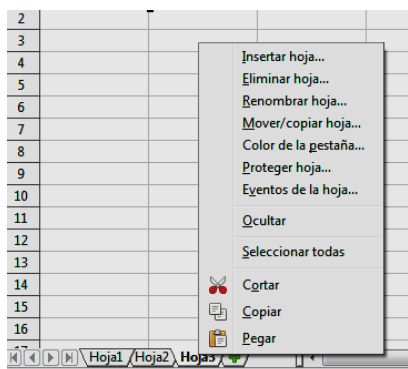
2
3
4
5
6
7
8
9
10
11
12
13
14
15
16

Insertar hoja...
Eliminar hoja...
Renombrar hoja...
Mover/copiar hoja...
Color de la pestaña...
Proteger hoja...
Eventos de la hoja...
Ocultar
Seleccionar todas
Cortar
Copiar
Pegar

Hoja1 Hoja2 Hoja3